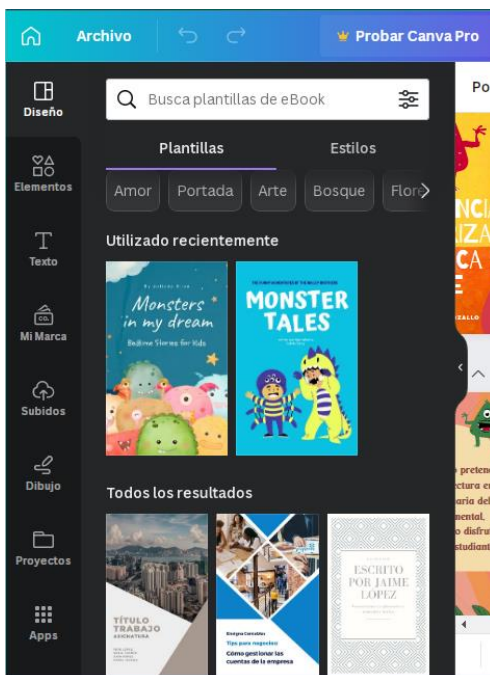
Archivo

Probar Canva Pro

Diseño

Elementos

Texto

Mi Marca

Subidos

Dibujo

Proyectos

Apps

Busca plantillas de eBook

Plantillas

Estilos

Amor

Portada

Arte

Bosque

Flor

Utilizado recientemente

Monsters in my dream

Bedtime Stories for Kids

MONSTER TALES

Todos los resultados

TÍTULO TRABAJO

ASIGNATURA

Tips para negocios

Cómo gestionar las cuentas de la empresa

ESCRITO POR JAIME LÓPEZ

Po

NCI
IZA
CA
E

pretend
ctura e
aria de
ental,
disfru
tudiant